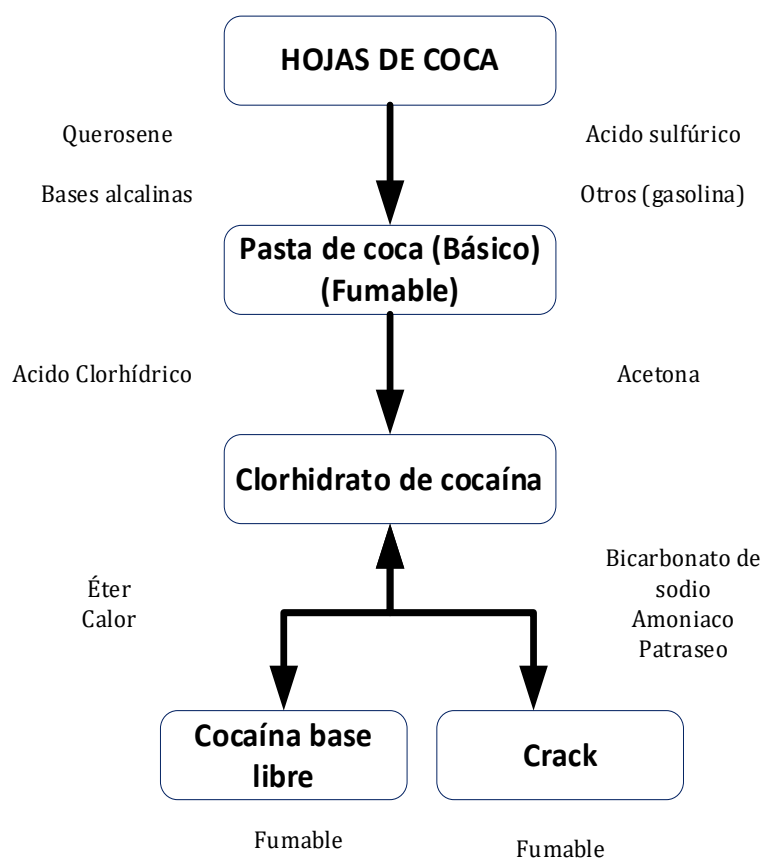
HOJAS DE COCA

Querosene

Acido sulfúrico

Bases alcalinas

Otros (gasolina)

Pasta de coca (Básico) (Fumable)

Acido Clorhídrico

Acetona

Clorhidrato de cocaína

Éter
Calor

Bicarbonato de sodio
Amoniaco
Patraseo

Cocaína base libre

Crack

Fumable

Fumable